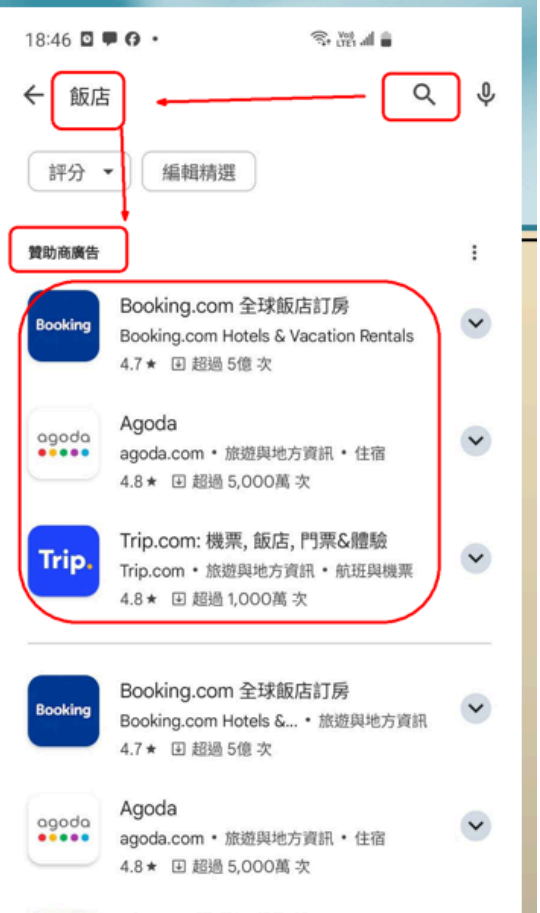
18:46

飯店

評分

編輯精選

贊助商廣告

Booking

Booking.com 全球飯店訂房
Booking.com Hotels & Vacation Rentals
4.7★ 超過 5億 次

agoda

Agoda
agoda.com • 旅遊與地方資訊 • 住宿
4.8★ 超過 5,000萬 次

Trip.

Trip.com: 機票, 飯店, 門票&體驗
Trip.com • 旅遊與地方資訊 • 航班與機票
4.8★ 超過 1,000萬 次

Booking

Booking.com 全球飯店訂房
Booking.com Hotels &... • 旅遊與地方資訊
4.7★ 超過 5億 次

agoda

Agoda
agoda.com • 旅遊與地方資訊 • 住宿
4.8★ 超過 5,000萬 次